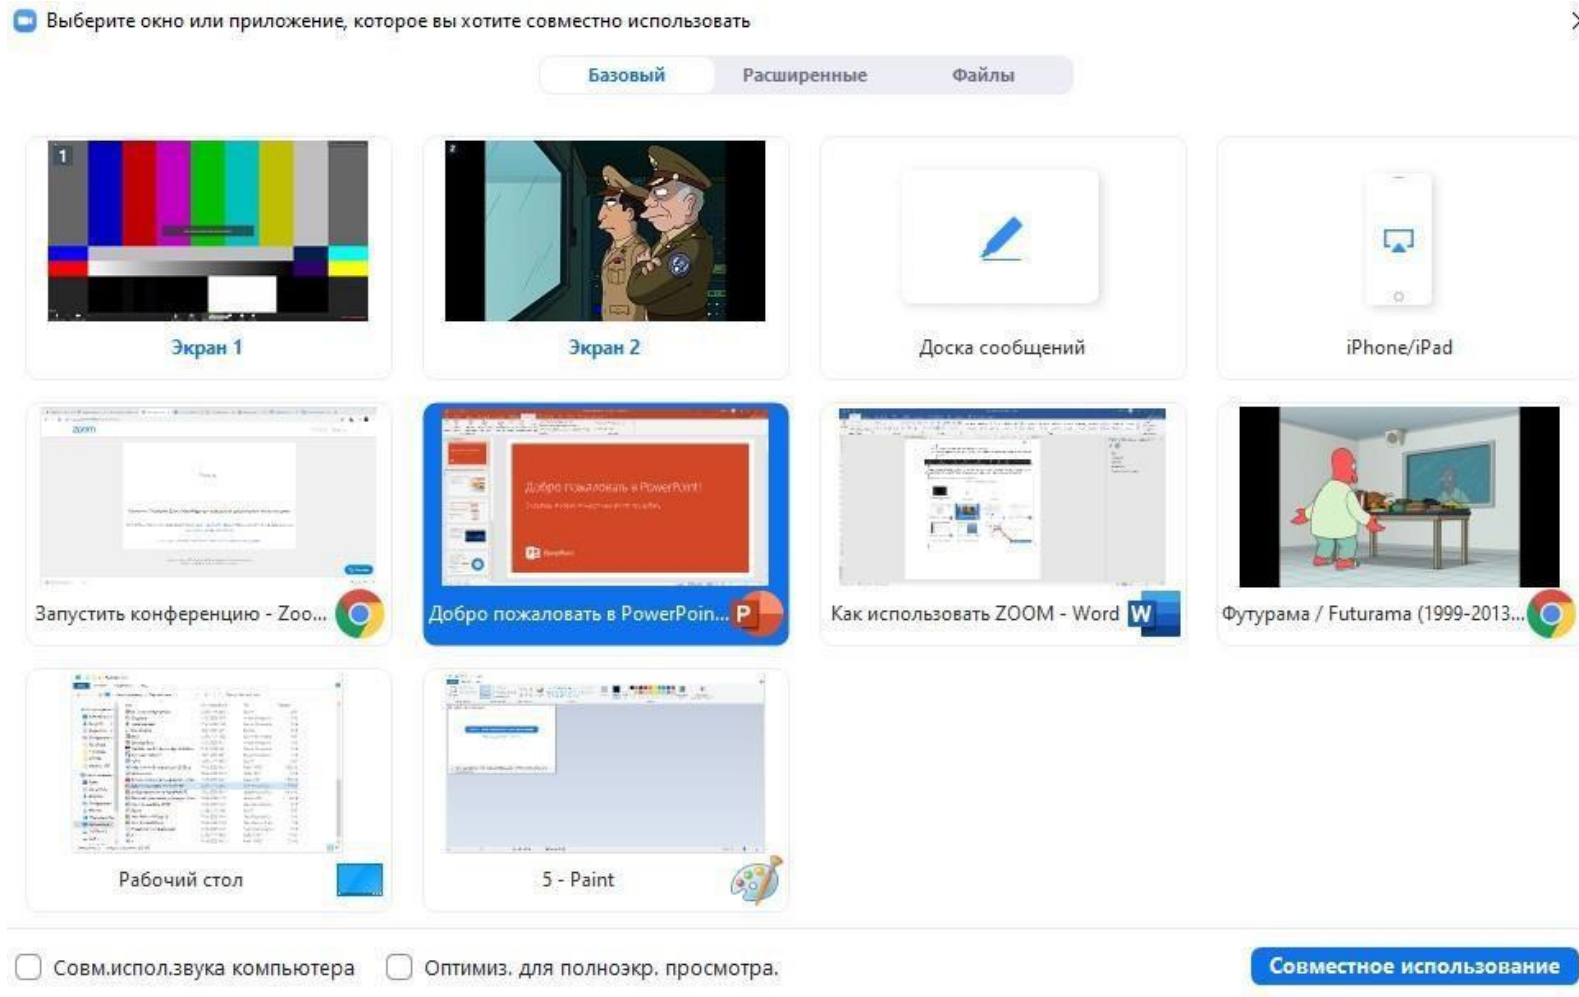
Выберите окно или приложение, которое вы хотите совместно использовать

Базовый Расширенные Файлы

1

Экран 1

2

Экран 2

Доска сообщений

iPhone/iPad

Запустить конференцию - Zoo...

Добро пожаловать в PowerPoint!

Добро пожаловать в PowerPoin...

Как использовать ZOOM - Word

Футурама / Futurama (1999-2013...

Рабочий стол

5 - Paint

Совм.испол.звука компьютера

Оптимиз. для полноэкр. просмотра.

Совместное использование